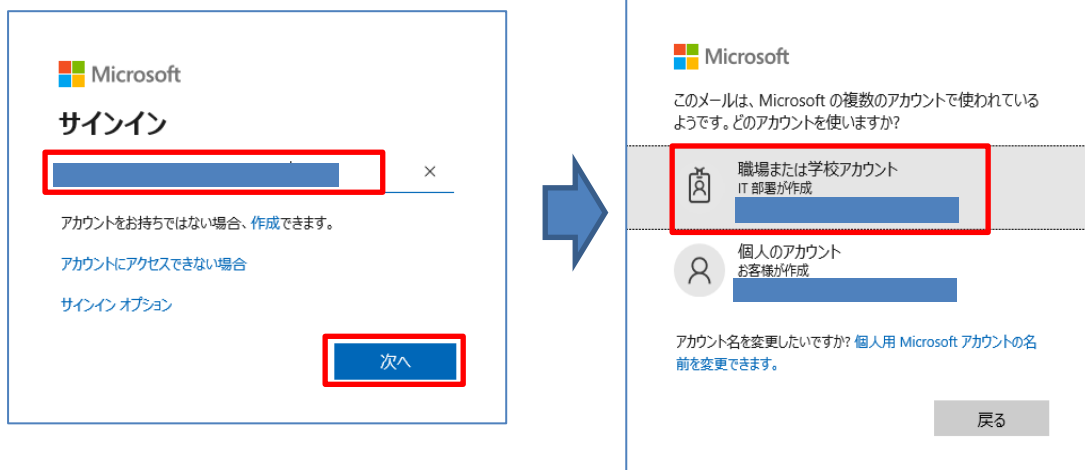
Microsoft

サインイン

×

アカウントをお持ちではない場合、作成できます。

アカウントにアクセスできない場合

サインイン オプション

次へ

Microsoft

このメールは、Microsoft の複数のアカウントで使われているようです。どのアカウントを使いますか?

職場または学校アカウント
IT 部署が作成

個人のアカウント
お客様が作成

アカウント名を変更したいですか? 個人用 Microsoft アカウントの名前を変更できます。

戻る